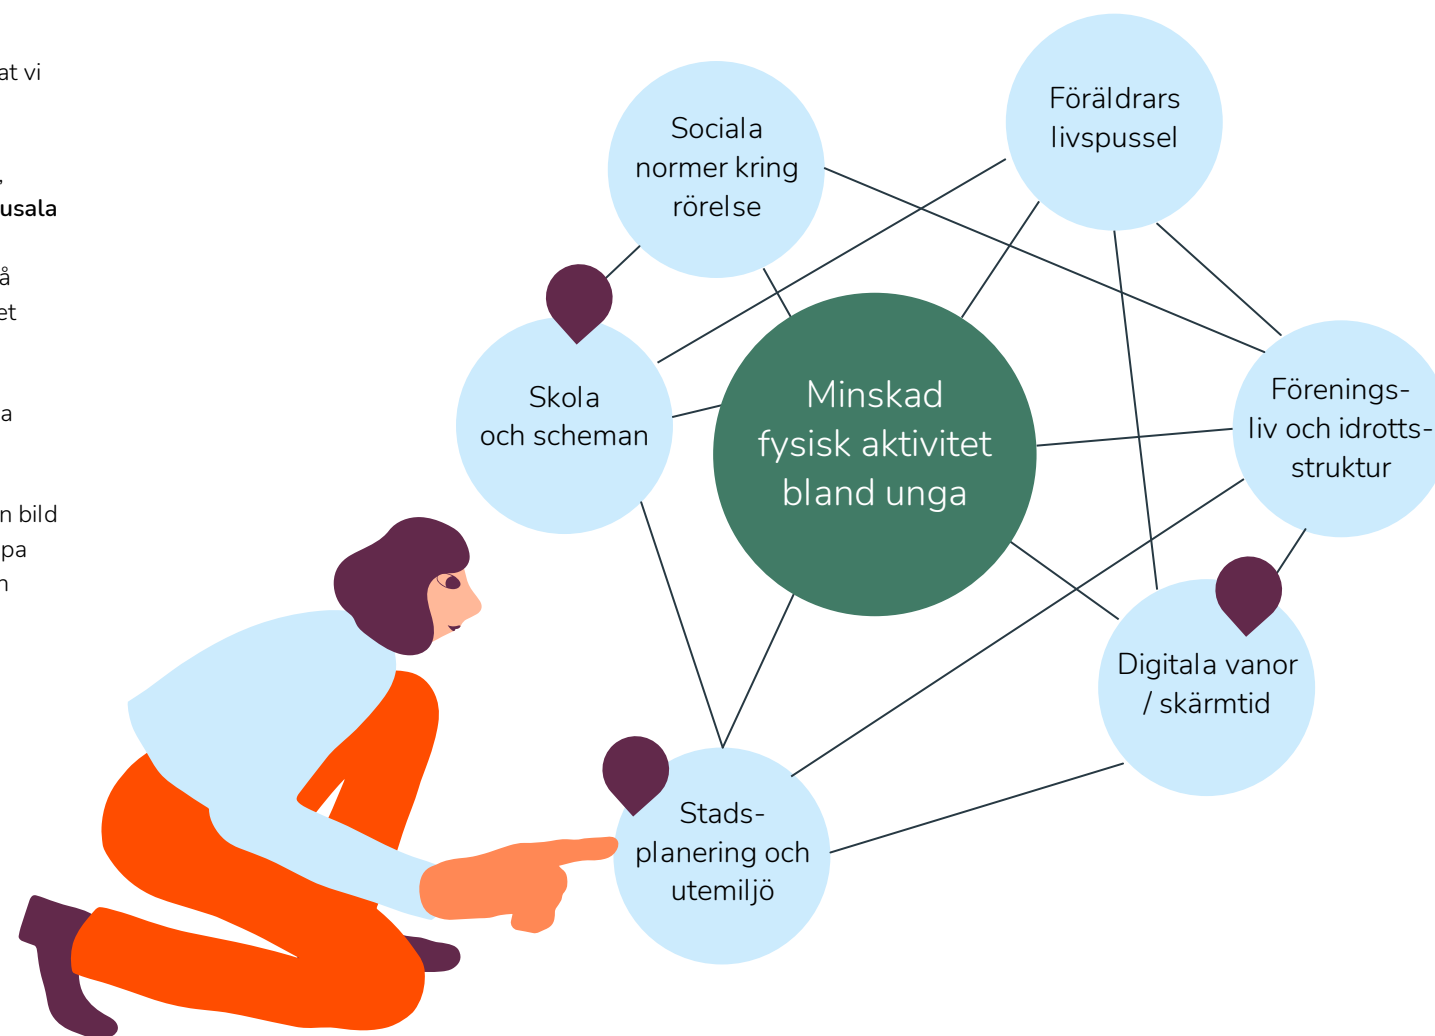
at vi

,
usala

å
et

a

n bild
pa
n

Sociala normer kring rörelse

Föräldrars livspussel

Skola och scheman

Minskad fysisk aktivitet bland unga

Förenings-liv och idrotts-struktur

Digitala vanor / skärmtid

Stads-planering och utemiljö